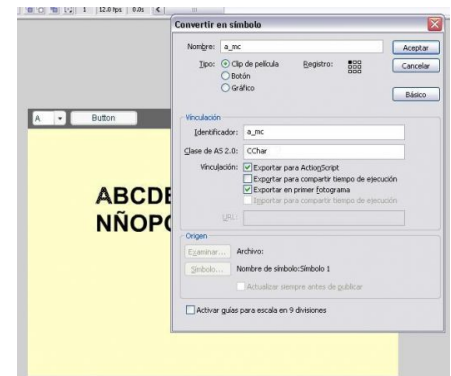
1 12.0 fps 0.0s

Convertir en símbolo

Nombre: a_mc
Tipo: Clip de película
Botón
Gráfico
Registro:
Aceptar
Cancelar
Básico

Vinculación
Identificador: a_mc
Clase de AS 2.0: CChar
Vinculación: Exportar para ActionScript
Exportar para compartir tiempo de ejecución
Exportar en primer fotograma
Importar para compartir tiempo de ejecución
URL:

Origen
Examinar... Archivo:
Símbolo... Nombre de símbolo:Símbolo 1
Actualizar siempre antes de publicar

Activar guías para escala en 9 divisiones

A
Button

ABCDE
NÑOPQ